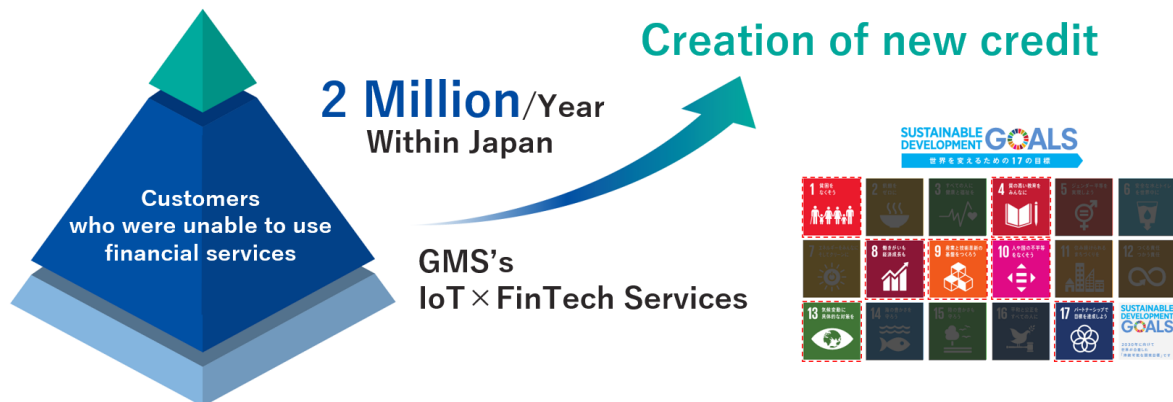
Customers who were unable to use financial services

2 Million/Year
Within Japan

Creation of new credit

GMS's
IoT × FinTech Services

SUSTAINABLE DEVELOPMENT GOALS
世界を変えるための17の目標

1 貧困をなくそう
2 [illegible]
3 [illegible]
4 質の高い教育をみんなに
5 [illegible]
6 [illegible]
7 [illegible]
8 働きがいも経済成長も
9 産業と技術革新の基盤をつくろう
10 人や国の不平等をなくそう
11 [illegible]
12 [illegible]
13 気候変動に具体的な対策を
14 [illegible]
15 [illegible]
16 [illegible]
17 パートナーシップで目標を達成しよう

SUSTAINABLE DEVELOPMENT GOALS
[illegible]